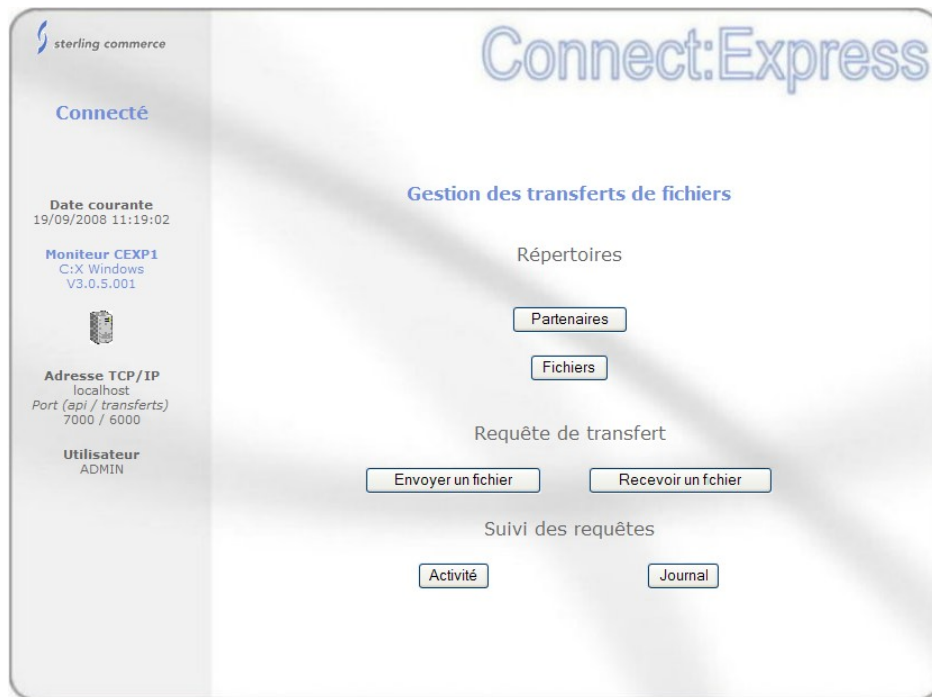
sterling commerce

Connect:Express

Connecté

Date courante
19/09/2008 11:19:02

Moniteur CEXP1
C:X Windows
V3.0.5.001

Adresse TCP/IP
localhost
Port (api / transferts)
7000 / 6000

Utilisateur
ADMIN

Gestion des transferts de fichiers

Répertoires

Partenaires

Fichiers

Requête de transfert

Envoyer un fichier

Recevoir un fchier

Suivi des requêtes

Activité

Journal